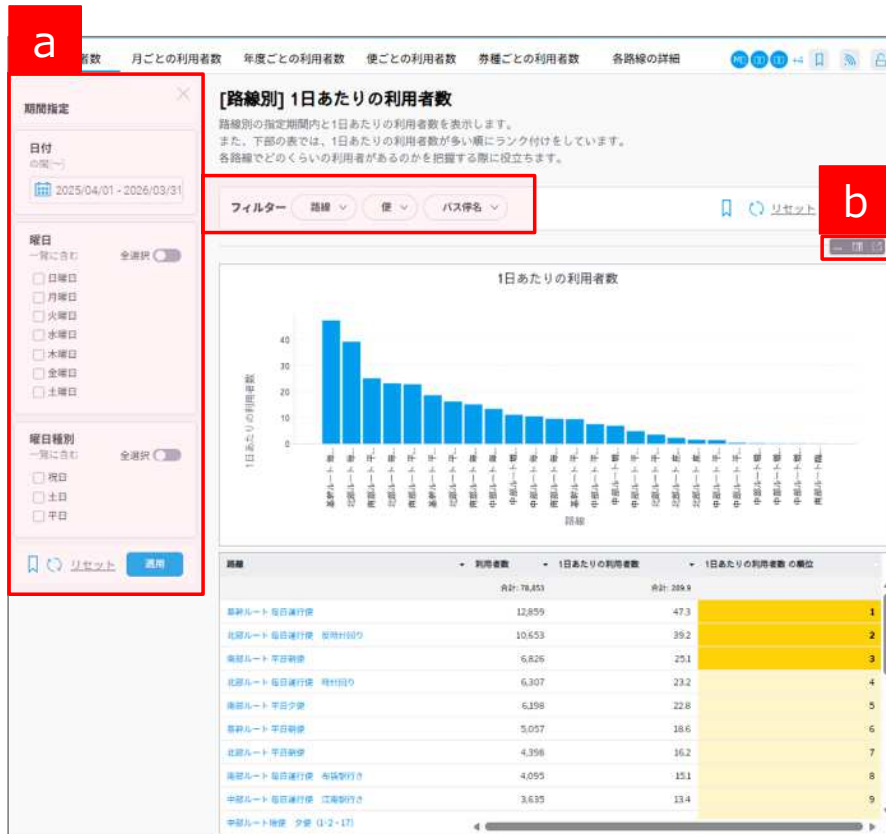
a

者数　月ごとの利用者数　年度ごとの利用者数　便ごとの利用者数　券種ごとの利用者数　各路線の詳細

期間指定

日付
の間

2025/04/01 - 2026/03/31

曜日
一覧に含む　全選択
日曜日
月曜日
火曜日
水曜日
木曜日
金曜日
土曜日

曜日種別
一覧に含む　全選択
祝日
土日
平日

リセット　適用

[路線別] 1日あたりの利用者数

路線別の指定期間内と1日あたりの利用者数を表示します。
また、下部の表では、1日あたりの利用者数が多い順にランク付けをしています。
各路線でどのくらいの利用者があるのかを把握する際に役立ちます。

フィルター　路線　便　バス停名

リセット

b

1日あたりの利用者数

1日あたりの利用者数

40
30
20
10
0

路線

| 路線 | 利用者数 | 1日あたりの利用者数 | 1日あたりの利用者数 の順位 |
|---|---|---|---|
| | 合計: 78,853 | 合計: 209.9 | |
| 東部ルート 毎日運行便 | 12,859 | 47.3 | 1 |
| 北部ルート 毎日運行便 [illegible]回り | 10,653 | 39.2 | 2 |
| 南部ルート 平日朝便 | 6,826 | 25.1 | 3 |
| 北部ルート 毎日運行便 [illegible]回り | 6,307 | 23.2 | 4 |
| 東部ルート 平日夕便 | 6,198 | 22.8 | 5 |
| 東部ルート 平日朝便 | 5,057 | 18.6 | 6 |
| 北部ルート 平日朝便 | 4,396 | 16.2 | 7 |
| 南部ルート 毎日運行便 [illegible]行き | 4,095 | 15.1 | 8 |
| 中部ルート 毎日運行便 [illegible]行き | 3,635 | 13.4 | 9 |
| 中部ルート 夜便 夕便 (1・2・17) | | | |